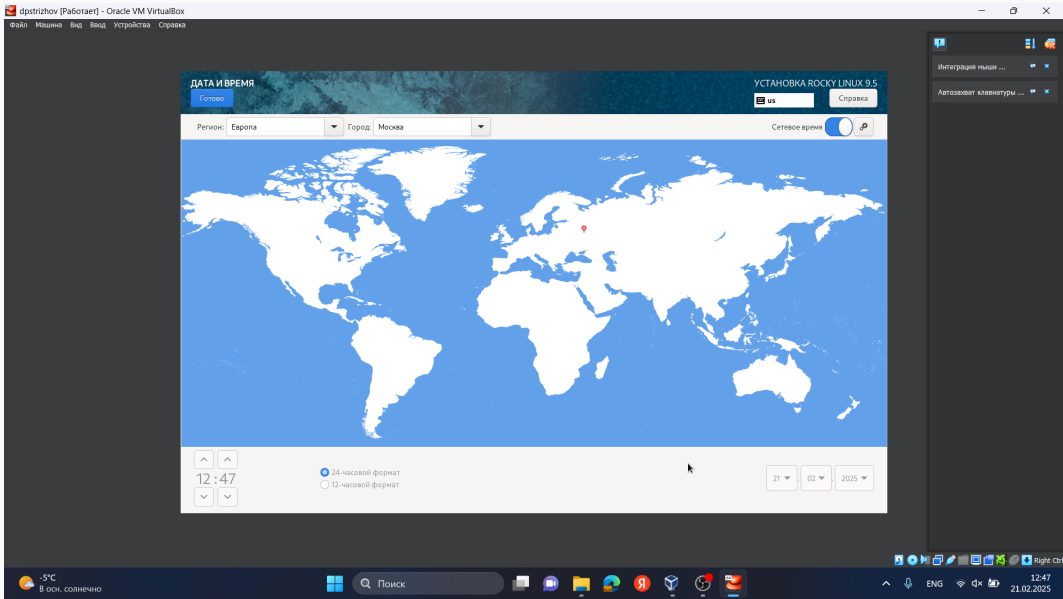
dpstrizhov [Работает] - Oracle VM VirtualBox

Файл Машина Вид Ввод Устройства Справка

Интеграция мыши ...

Автозахват клавиатуры ...

ДАТА И ВРЕМЯ

Готово

УСТАНОВКА ROCKY LINUX 9.5

us

Справка

Регион: Европа

Город: Москва

Сетевое время

12 : 47

24-часовой формат

12-часовой формат

21

02

2025

Right Ctrl

-5°C
В осн. солнечно

Поиск

ENG

12:47
21.02.2025